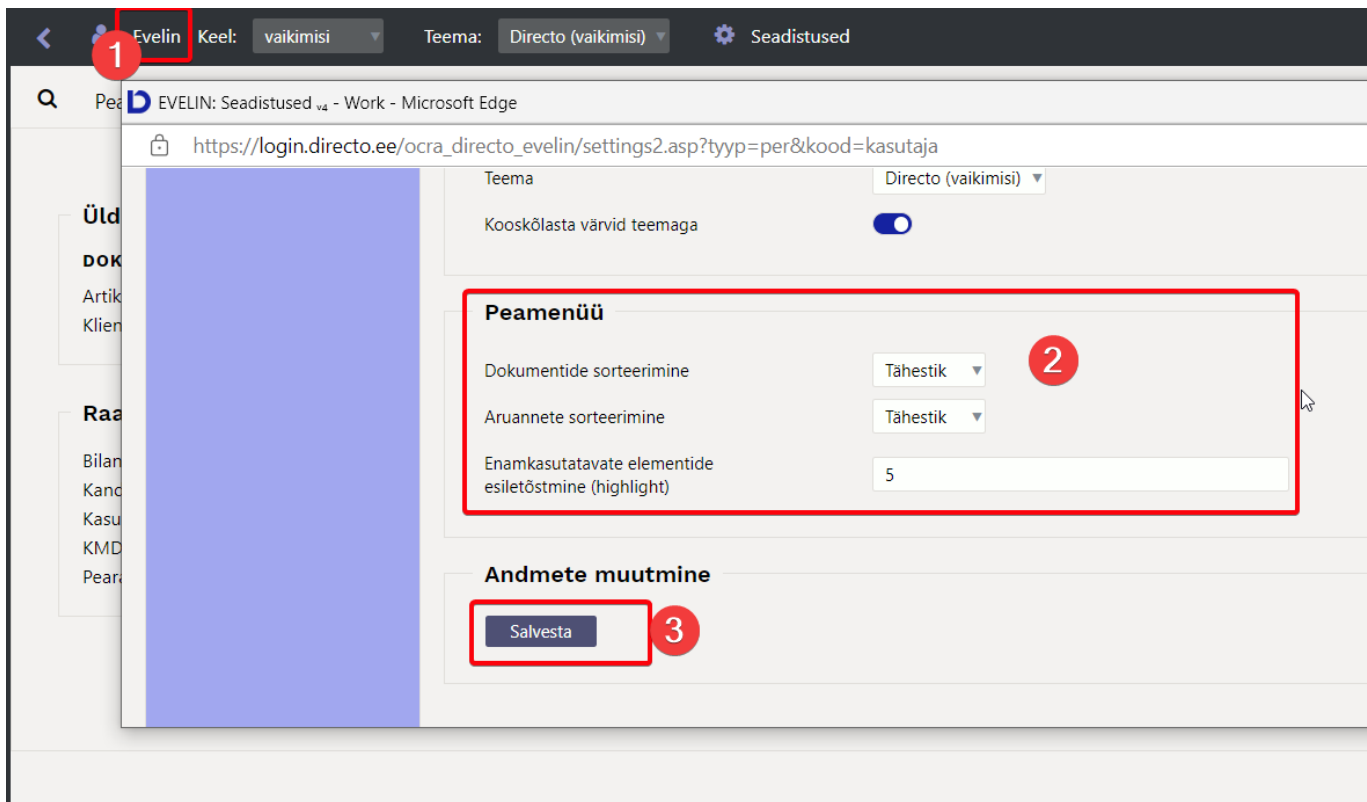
Evelin Keel: vaikimisi Teema: Directo (vaikimisi) Seadistused

1

Pea

EVELIN: Seadistused v4 - Work - Microsoft Edge

https://login.directo.ee/ocra_directo_evelin/settings2.asp?tyyp=per&kood=kasutaja

Üld

DOK

Artik

Klien

Raa

Bilan

Kanc

Kasu

KMD

Peara

Teema Directo (vaikimisi)

Kooskõlasta värvid teemaga

Peamenüü

2

Dokumentide sorteerimine Tähestik

Aruannete sorteerimine Tähestik

Enamkasutatavate elementide esiletõstmine (highlight) 5

Andmete muutmine

Salvesta

3